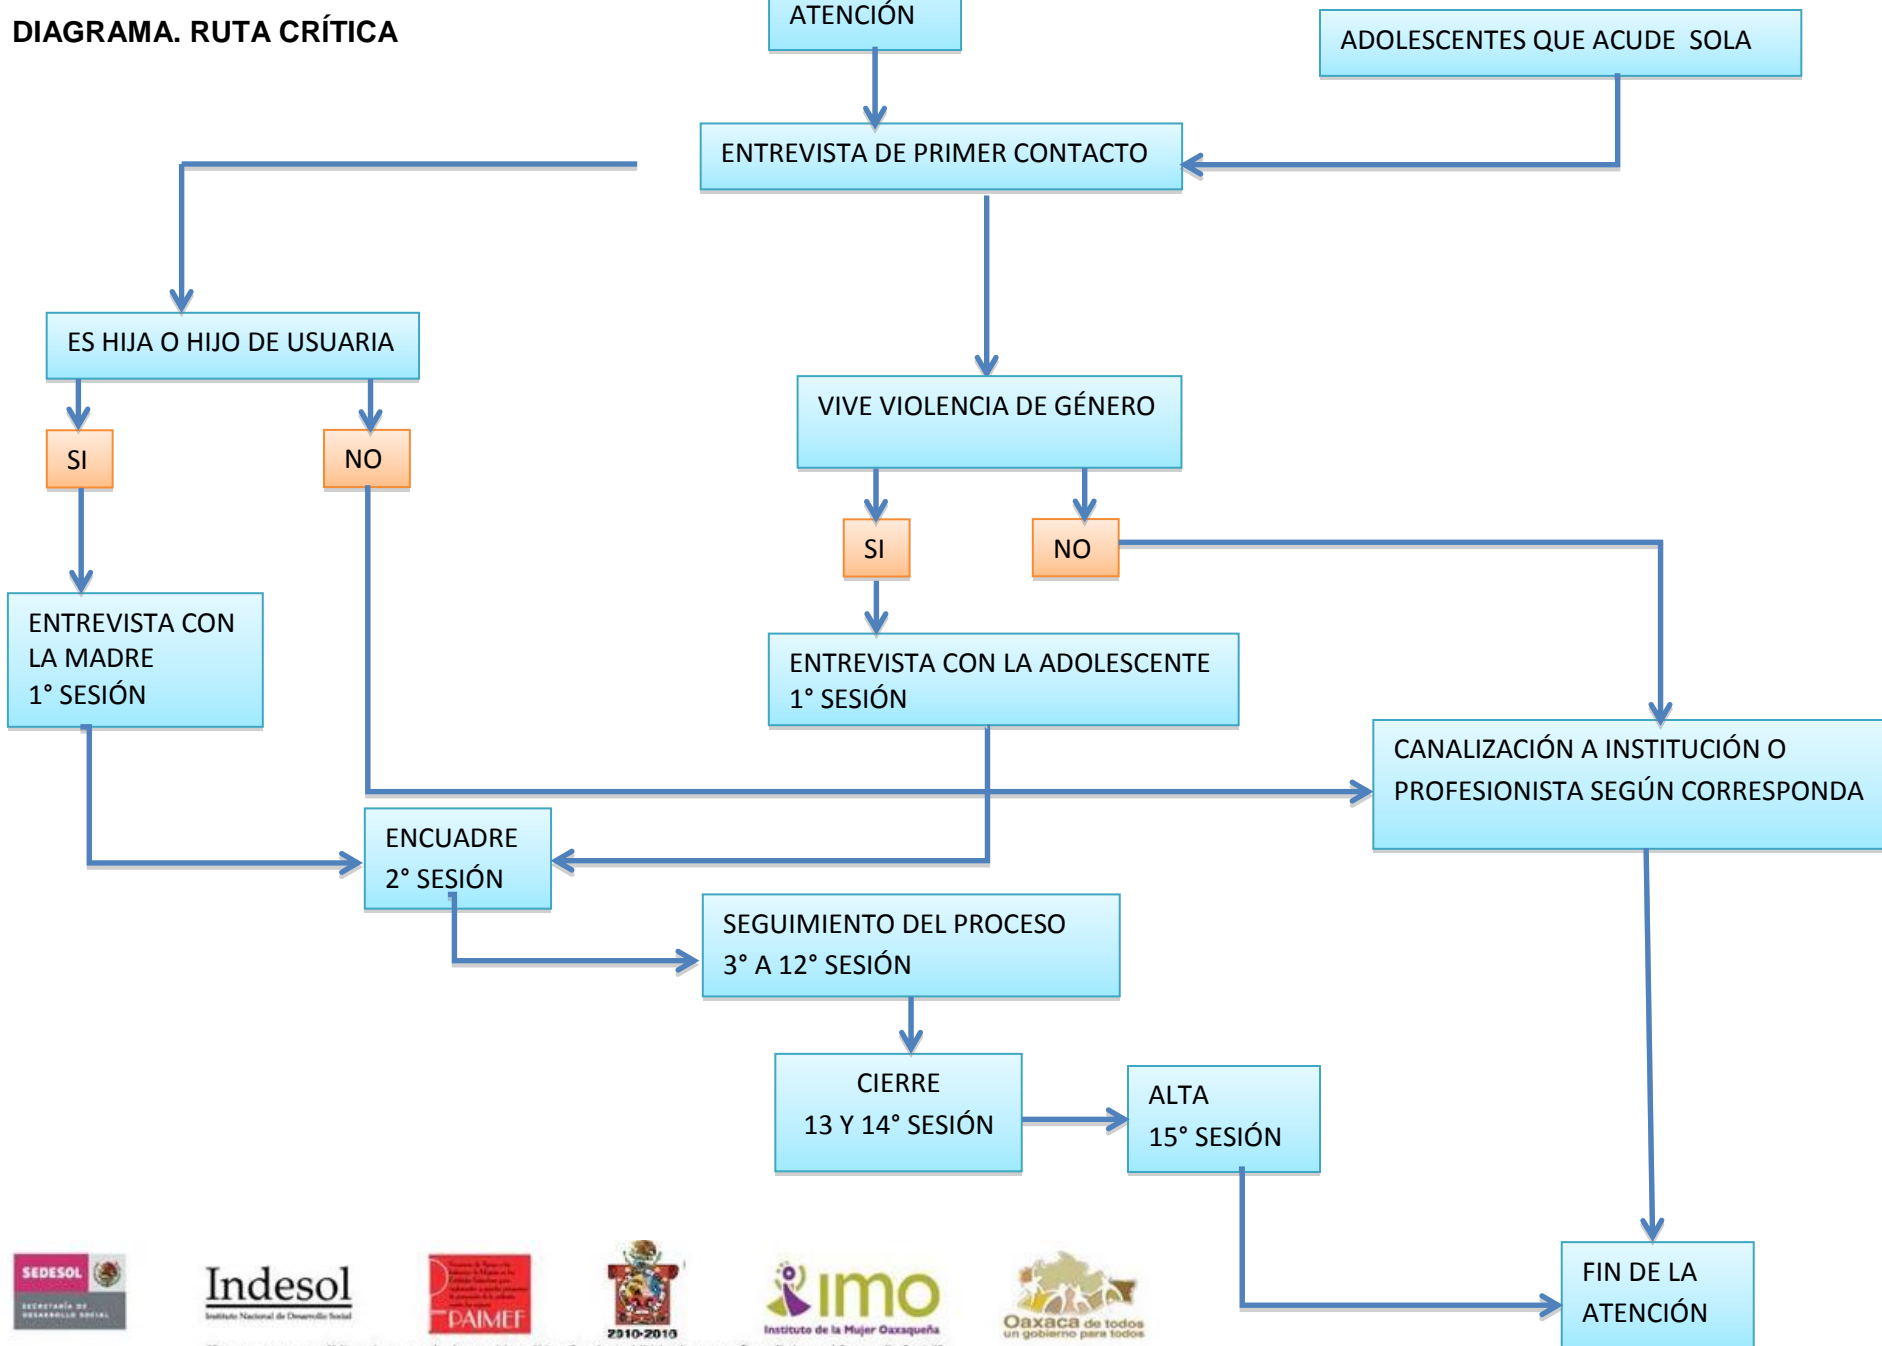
DIAGRAMA. RUTA CRÍTICA

ATENCIÓN

ADOLESCENTES QUE ACUDE SOLA

ENTREVISTA DE PRIMER CONTACTO

ES HIJA O HIJO DE USUARIA

SI

NO

ENTREVISTA CON LA MADRE 1° SESIÓN

VIVE VIOLENCIA DE GÉNERO

SI

NO

ENTREVISTA CON LA ADOLESCENTE 1° SESIÓN

CANALIZACIÓN A INSTITUCIÓN O PROFESIONISTA SEGÚN CORRESPONDA

ENCUADRE 2° SESIÓN

SEGUIMIENTO DEL PROCESO 3° A 12° SESIÓN

CIERRE 13 Y 14° SESIÓN

ALTA 15° SESIÓN

FIN DE LA ATENCIÓN

SEDESOL SECRETARÍA DE DESARROLLO SOCIAL

Indesol Instituto Nacional de Desarrollo Social

PAIMEF

2010-2016

IMO Instituto de la Mujer Oaxaqueña

Oaxaca de todos un gobierno para todos